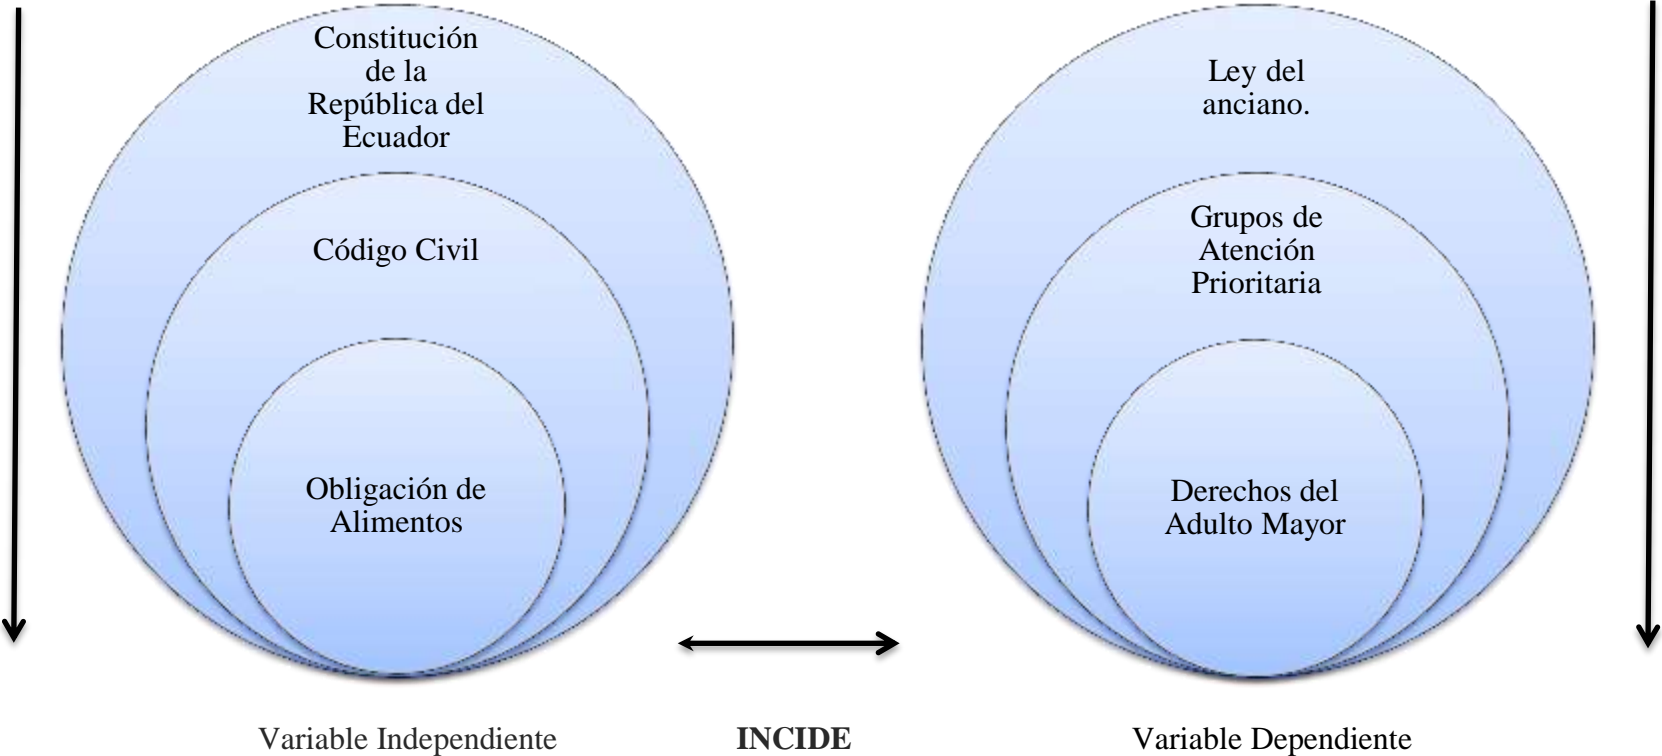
Constitución de la República del Ecuador

Código Civil

Obligación de Alimentos

Ley del anciano.

Grupos de Atención Prioritaria

Derechos del Adulto Mayor

Variable Independiente

**INCIDE**

Variable Dependiente